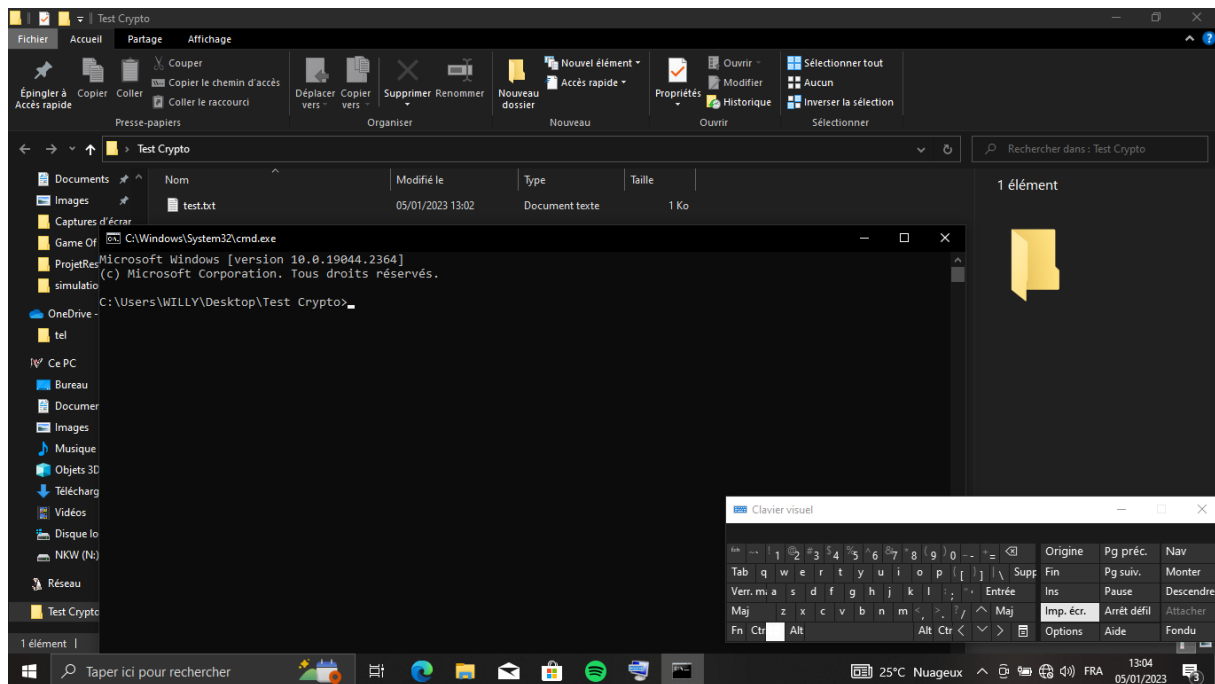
Test Crypto

Fichier Accueil Partage Affichage

Épingler à Accès rapide Copier Coller Couper Copier le chemin d'accès Coller le raccourci
Presse-papiers
Déplacer vers Copier vers Supprimer Renommer
Organiser
Nouveau dossier Nouvel élément Accès rapide
Nouveau
Propriétés Ouvrir Modifier Historique
Ouvrir
Sélectionner tout Aucun Inverser la sélection
Sélectionner

Test Crypto
Rechercher dans : Test Crypto

Documents
Images
Captures d'écran
Game Of
ProjetRes
simulatio
OneDrive -
tel
Ce PC
Bureau
Documen
Images
Musique
Objets 3D
Télécharg
Vidéos
Disque lo
NKW (N:)
Réseau
Test Crypto

| Nom | Modifié le | Type | Taille |
|---|---|---|---|
| test.txt | 05/01/2023 13:02 | Document texte | 1 Ko |

1 élément

1 élément

C:\Windows\System32\cmd.exe
Microsoft Windows [version 10.0.19044.2364]
(c) Microsoft Corporation. Tous droits réservés.

C:\Users\WILLY\Desktop\Test Crypto>_

Clavier visuel
Esc ~ 1 2 3 4 5 6 7 8 9 0 - = Origine Pg préc. Nav
Tab q w e r t y u i o p [ ] \ Suppr Fin Pg suiv. Monter
Verr. maj a s d f g h j k l ; ' Entrée Ins Pause Descendre
Maj z x c v b n m , . / Maj Imp. écr. Arrêt défil Attacher
Fn Ctrl Alt Alt Ctrl Options Aide Fondu

Taper ici pour rechercher
25°C Nuageux FRA 13:04 05/01/2023 3